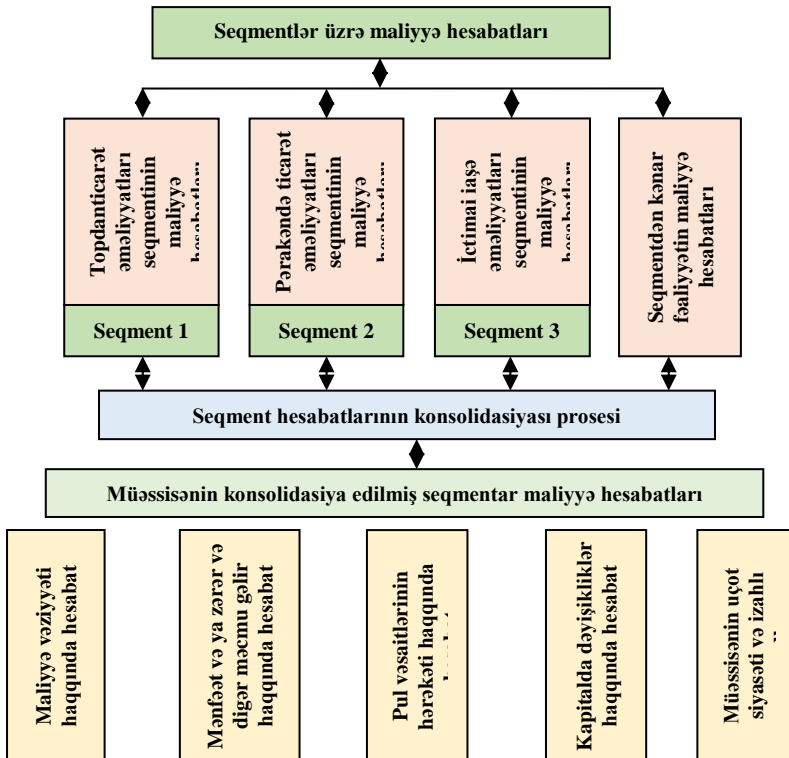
Seqmentlər üzrə maliyyə hesabatları

Topdanticarət əməliyyatları seqmentinin maliyyə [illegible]

Pərakəndə ticarət əməliyyatları seqmentinin maliyyə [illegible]

İctimai iaşə əməliyyatları seqmentinin maliyyə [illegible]

Seqmentdən kənar fəaliyyətin maliyyə hesabatları

Seqment 1

Seqment 2

Seqment 3

Seqment hesabatlarının konsolidasiyası prosesi

Müəssisənin konsolidasiya edilmiş seqmentar maliyyə hesabatları

Maliyyə vəziyyəti haqqında hesabat

Mənfəət və ya zərər və digər məcmu gəlir haqqında hesabat

Pul vəsaitlərinin hərəkəti haqqında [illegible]

Kapitalda dəyişikliklər haqqında hesabat

Müəssisənin uçot siyasəti və izahlı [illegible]